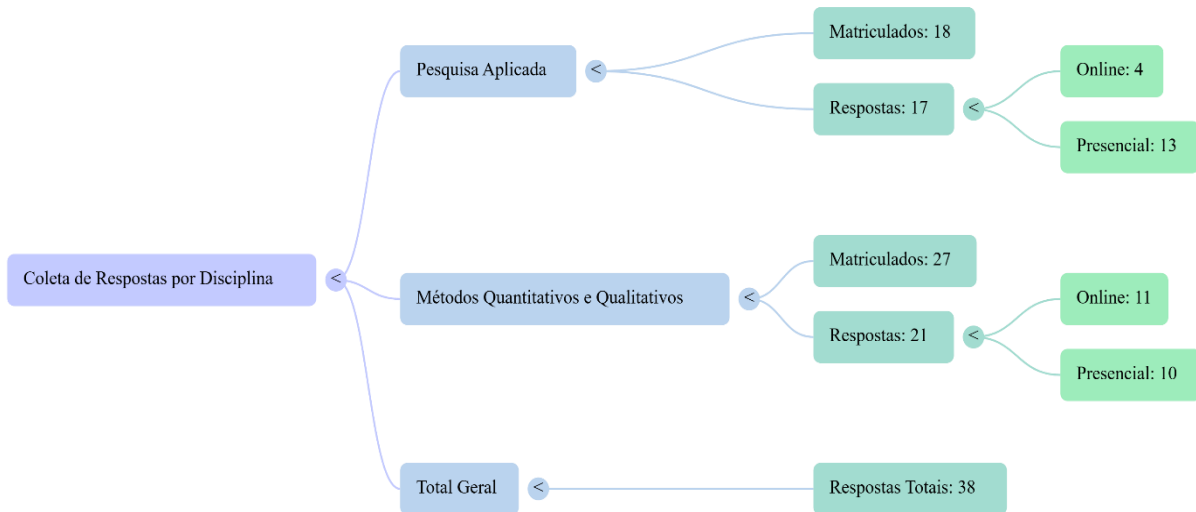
Coleta de Respostas por Disciplina <

Pesquisa Aplicada <

Matriculados: 18

Respostas: 17 <

Online: 4

Presencial: 13

Métodos Quantitativos e Qualitativos <

Matriculados: 27

Respostas: 21 <

Online: 11

Presencial: 10

Total Geral <

Respostas Totais: 38